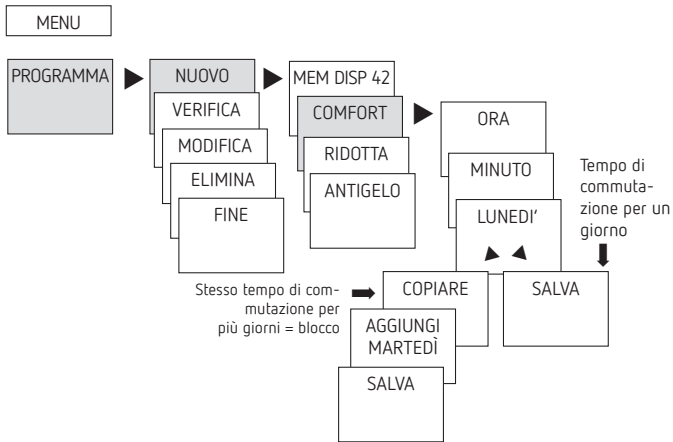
MENU

PROGRAMMA

NUOVO

VERIFICA

MODIFICA

ELIMINA

FINE

MEM DISP 42

COMFORT

RIDOTTA

ANTIGELO

ORA

MINUTO

LUNEDI'

Tempo di commutazione per un giorno

Stesso tempo di commutazione per più giorni = blocco

COPIARE

SALVA

AGGIUNGI MARTEDÌ

SALVA